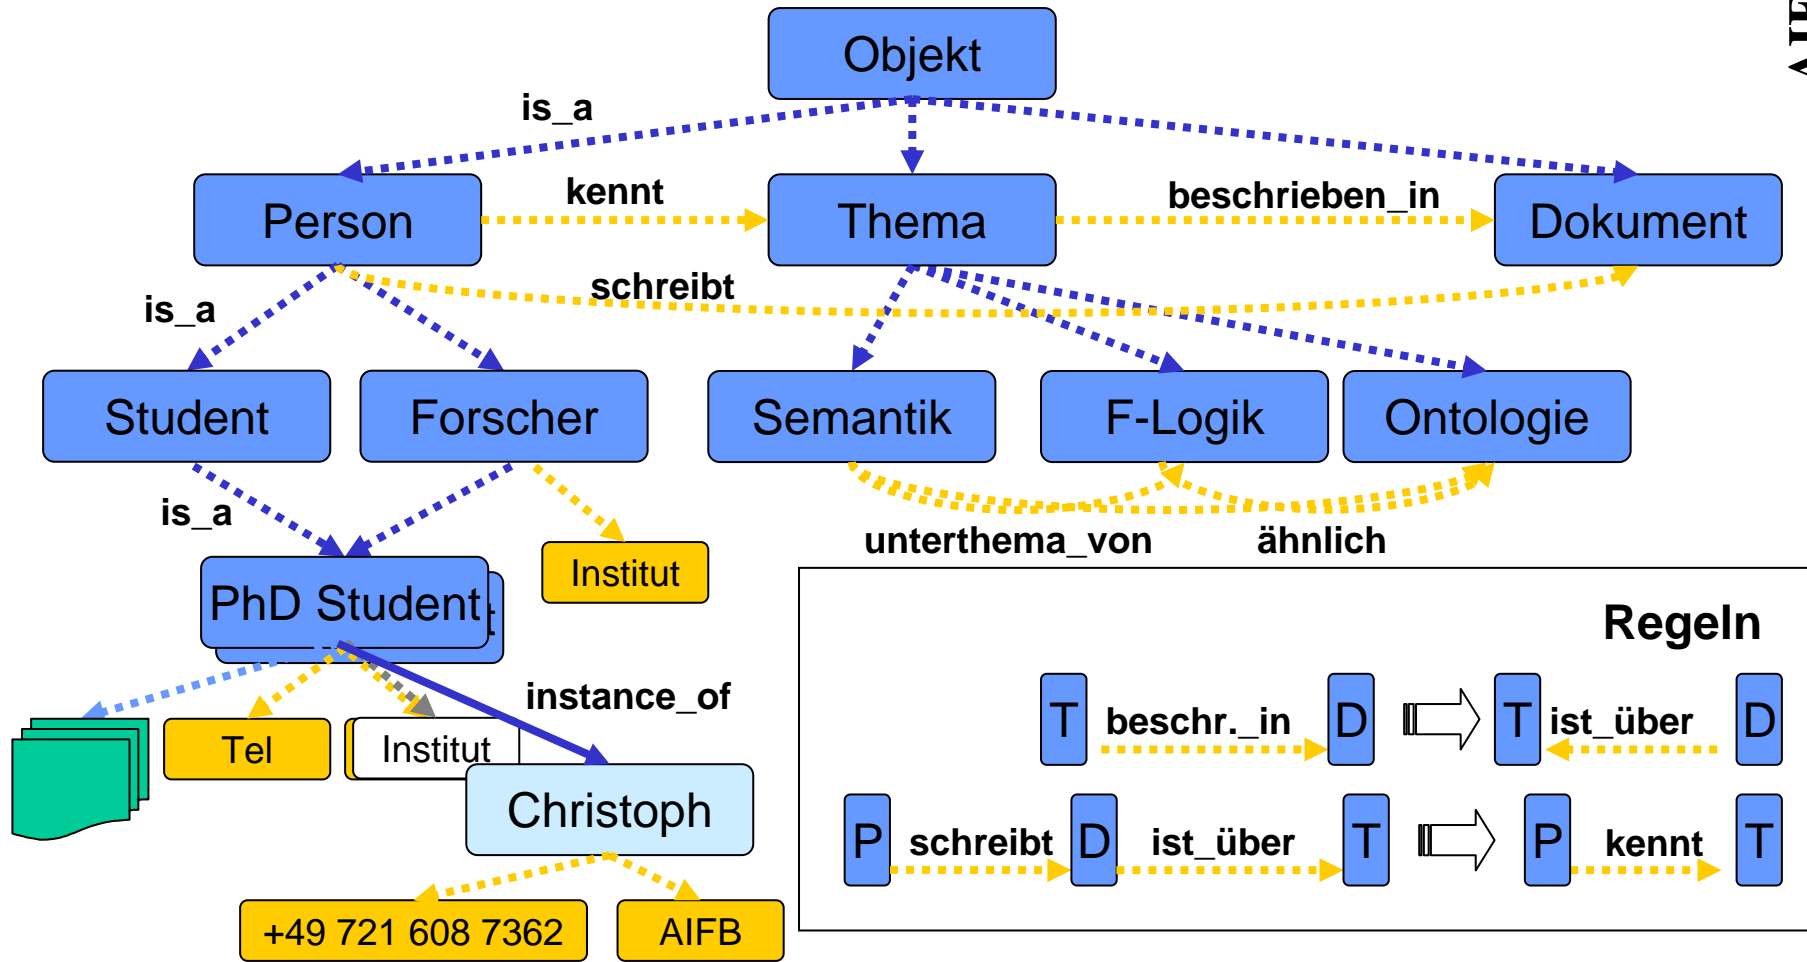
Objekt

is_a

Person

kennt

Thema

beschrieben_in

Dokument

schreibt

is_a

Student

Forscher

Semantik

F-Logik

Ontologie

is_a

Institut

unterthema_von

ähnlich

PhD Student

instance_of

Tel

Institut

Christoph

+49 721 608 7362

AIFB

Regeln

T beschr._in D T ist_über D

P schreibt D ist_über T P kennt T

AIF